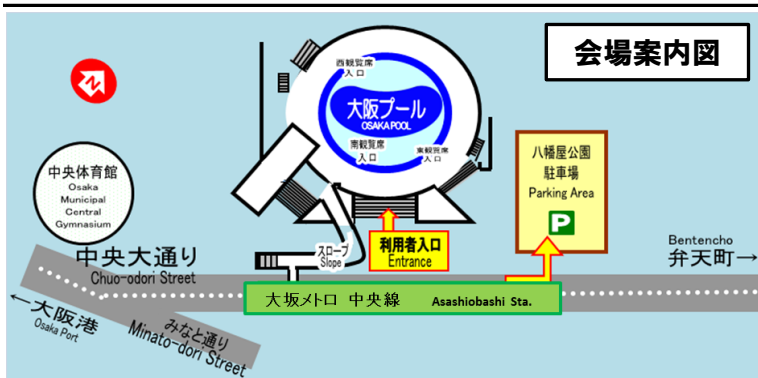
会場案内図

西観覧席
入口

大阪プール
OSAKA POOL

南観覧席
入口

東観覧席
入口

中央体育館
Osaka Municipal Central Gymnasium

八幡屋公園
駐車場
Parking Area
P

スロープ
Slope

利用者入口
Entrance

中央大通り
Chuo-odori Street

Bentencho
弁天町→

←大阪港
Osaka Port

みなと通り
Minato-dori Street

大坂メトロ　中央線　Asashiobashi Sta.